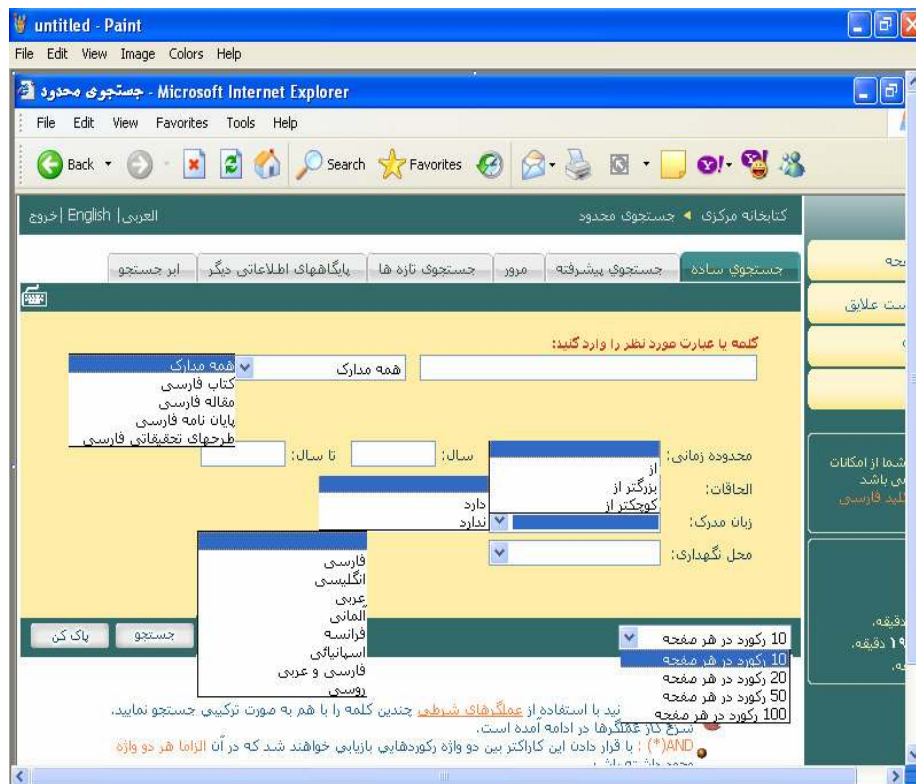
untitled - Paint
File Edit View Image Colors Help

جستجوی محدود - Microsoft Internet Explorer
File Edit View Favorites Tools Help
Back Search Favorites

العربی | English | خروج
کتابخانه مرکزی ◄ جستجوی محدود

جستجوی ساده | جستجوی پیشرفته | مرور | جستجوی تازه ها | پایگاههای اطلاعاتی دیگر | ابر جستجو

کلمه یا عبارت مورد نظر را وارد کنید:
همه مدارک
همه مدارک
کتاب فارسی
مقاله فارسی
پایان نامه فارسی
طرحهای تحقیقاتی فارسی

محدوده زمانی:
از
بزرگتر از
کوچکتر از
سال:
تا سال:

الحاقات:
دارد
ندارد

زبان مدرک:
محل نگهداری:
فارسی
انگلیسی
عربی
آلمانی
فرانسه
اسپانیائی
فارسی و عربی
روسی

جستجو
پاک کن

10 رکورد در هر صفحه
10 رکورد در هر صفحه
20 رکورد در هر صفحه
50 رکورد در هر صفحه
100 رکورد در هر صفحه

نید با استفاده از عملگرهای شرطی چندین کلمه را با هم به صورت ترکیبی جستجو نمایید.
شرح کار عملگرها در ادامه آمده است.
AND(*) : با قرار دادن این کاراکتر بین دو واژه رکوردهایی بازیابی خواهند شد که در آن الزاما هر دو واژه
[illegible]

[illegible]حه
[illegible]ست علایق
شما از امکانات
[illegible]ی باشد
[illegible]کلید فارسی
دقیقه.
۱۹ دقیقه.
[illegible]ه.